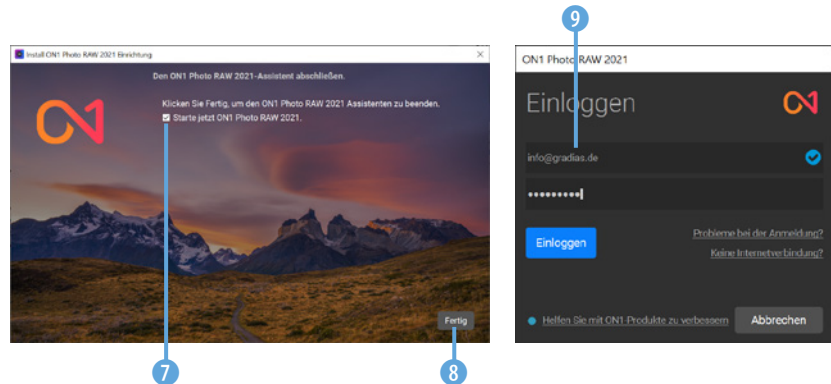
Install ON1 Photo RAW 2021 Einrichtung

Den ON1 Photo RAW 2021-Assistent abschließen.

Klicken Sie Fertig, um den ON1 Photo RAW 2021 Assistenten zu beenden.

Starte jetzt ON1 Photo RAW 2021.

Fertig

7

8

9

ON1 Photo RAW 2021

Einloggen

info@gradias.de

•••••••••

Einloggen

Probleme bei der Anmeldung?

Keine Internetverbindung?

Helfen Sie mit ON1 Produkte zu verbessern

Abbrechen